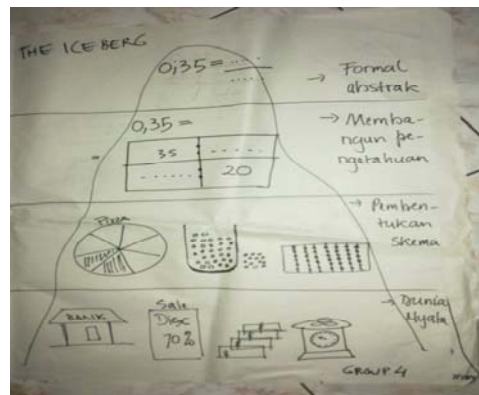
THE ICEBERG

$0{,}35 = \frac{.....}{.....}$ → Formal abstrak

$0{,}35 =$ → Membangun pengetahuan

| 35 | ....... |
|---|---|
| ....... | 20 |

→ Pembentukan skema

Pizza

BANK

Sale Disc 70%

→ Dunia Nyata

GROUP 4

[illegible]